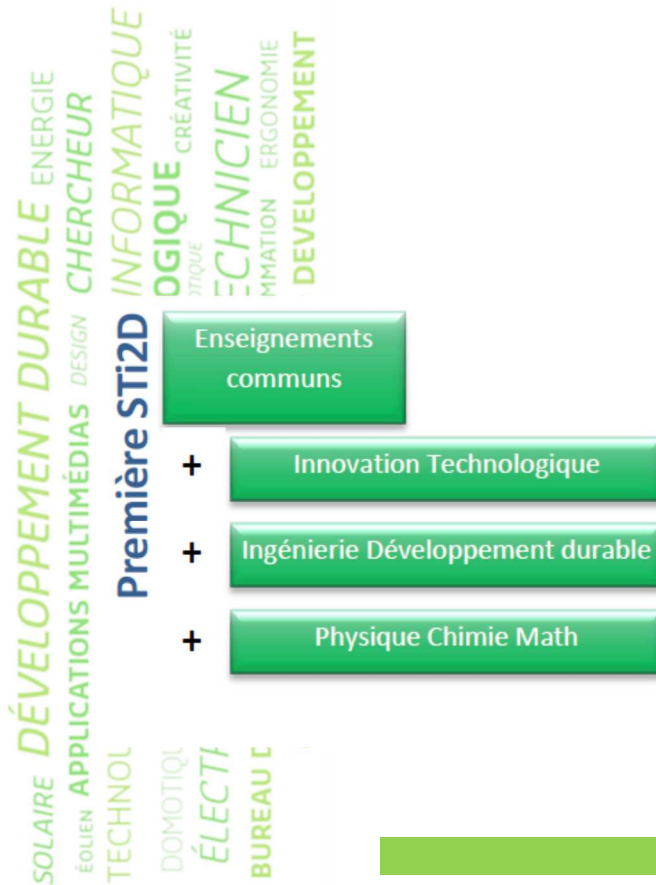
SOLAIRE DÉVELOPPEMENT DURABLE ENERGIE
ÉOLIEN APPLICATIONS MULTIMÉDIAS DESIGN CHERCHEUR
TECHNOL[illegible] INFORMATIQUE
DOMOTIQ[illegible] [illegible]OTIQUE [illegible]OGIQUE CRÉATIVITÉ
ÉLECTI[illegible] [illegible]ECHNICIEN
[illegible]MMATION ERGONOMIE
BUREAU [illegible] DEVELOPPEMENT

Première STi2D

Enseignements communs

+ Innovation Technologique

+ Ingénierie Développement durable

+ Physique Chimie Math